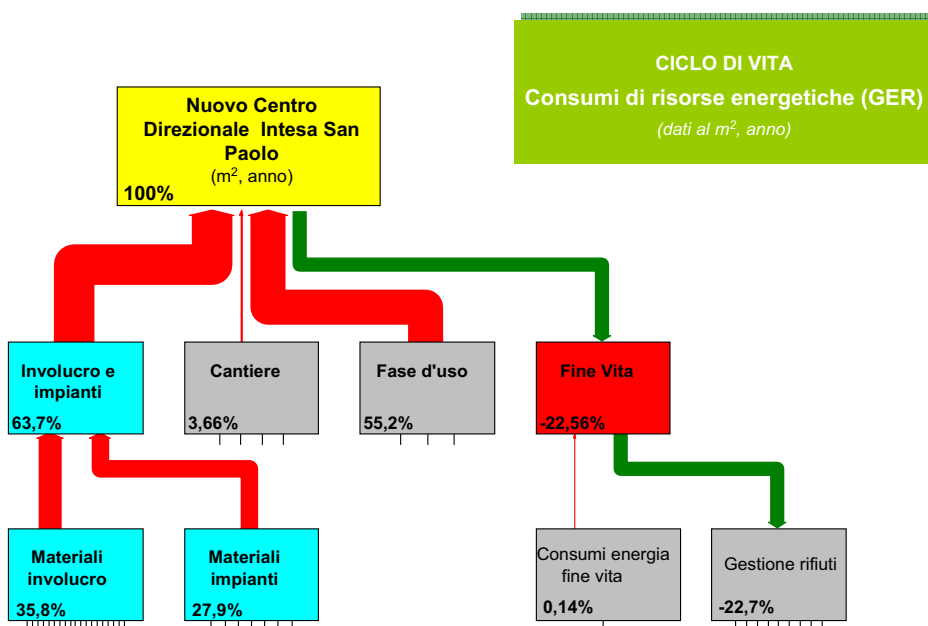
CICLO DI VITA
Consumi di risorse energetiche (GER)
(dati al m$^2$, anno)

Nuovo Centro Direzionale Intesa San Paolo
(m$^2$, anno)
100%

Involucro e impianti
63,7%

Cantiere
3,66%

Fase d'uso
55,2%

Fine Vita
-22,56%

Materiali involucro
35,8%

Materiali impianti
27,9%

Consumi energia fine vita
0,14%

Gestione rifiuti
-22,7%